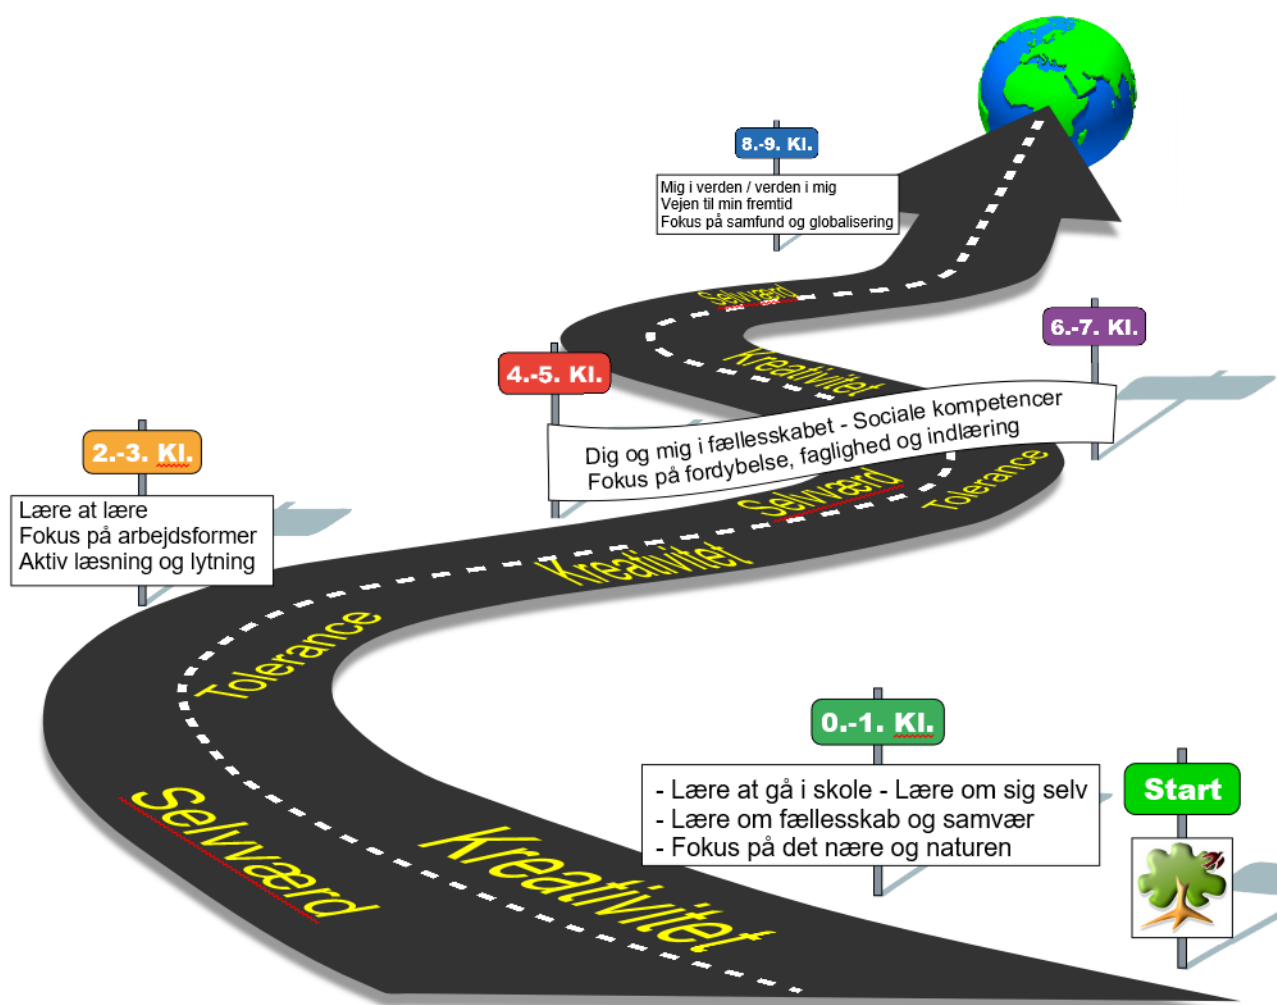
8.-9. Kl.

Mig i verden / verden i mig
Vejen til min fremtid
Fokus på samfund og globalisering

Selvværd

Kreativitet

4.-5. Kl.

6.-7. Kl.

Dig og mig i fællesskabet - Sociale kompetencer
Fokus på fordybelse, faglighed og indlæring

Selvværd

Tolerance

2.-3. Kl.

Lære at lære
Fokus på arbejdsformer
Aktiv læsning og lytning

Kreativitet

Tolerance

0.-1. Kl.

- Lære at gå i skole - Lære om sig selv
- Lære om fællesskab og samvær
- Fokus på det nære og naturen

Start

Selvværd

Kreativitet